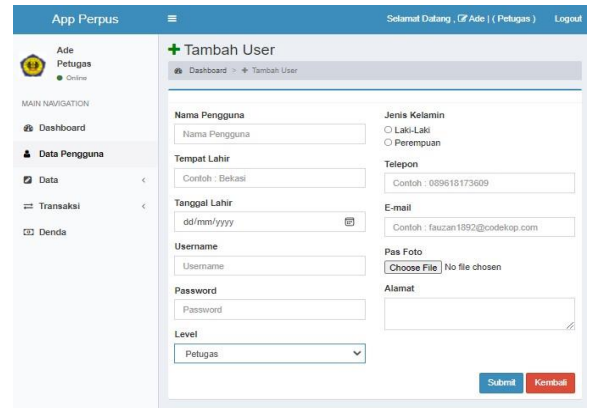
App Perpus
≡
Selamat Datang , Ade | ( Petugas )
Logout

Ade
Petugas
● Online

MAIN NAVIGATION
Dashboard
Data Pengguna
Data
Transaksi
Denda

+ Tambah User
Dashboard > + Tambah User

Nama Pengguna
Nama Pengguna
Tempat Lahir
Contoh : Bekasi
Tanggal Lahir
dd/mm/yyyy
Username
Username
Password
Password
Level
Petugas

Jenis Kelamin
○ Laki-Laki
○ Perempuan
Telepon
Contoh : 089618173609
E-mail
Contoh : fauzan1892@codekop.com
Pas Foto
Choose File No file chosen
Alamat

Submit
Kembali